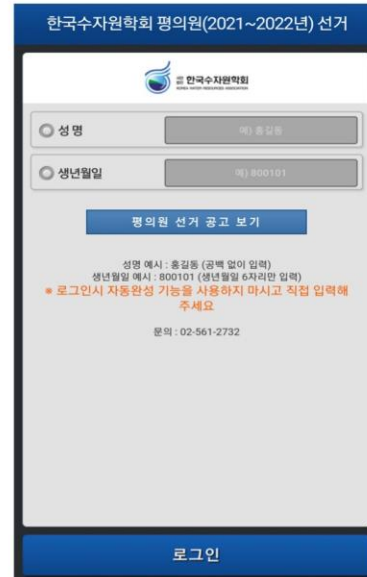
한국수자원학회 평의원(2021~2022년) 선거

사단법인 한국수자원학회
KOREA WATER RESOURCES ASSOCIATION

성명
예) 홍길동

생년월일
예) 800101

평의원 선거 공고 보기

성명 예시 : 홍길동 (공백 없이 입력)
생년월일 예시 : 800101 (생년월일 6자리만 입력)
* 로그인시 자동완성 기능을 사용하지 마시고 직접 입력해 주세요

문의 : 02-561-2732

로그인